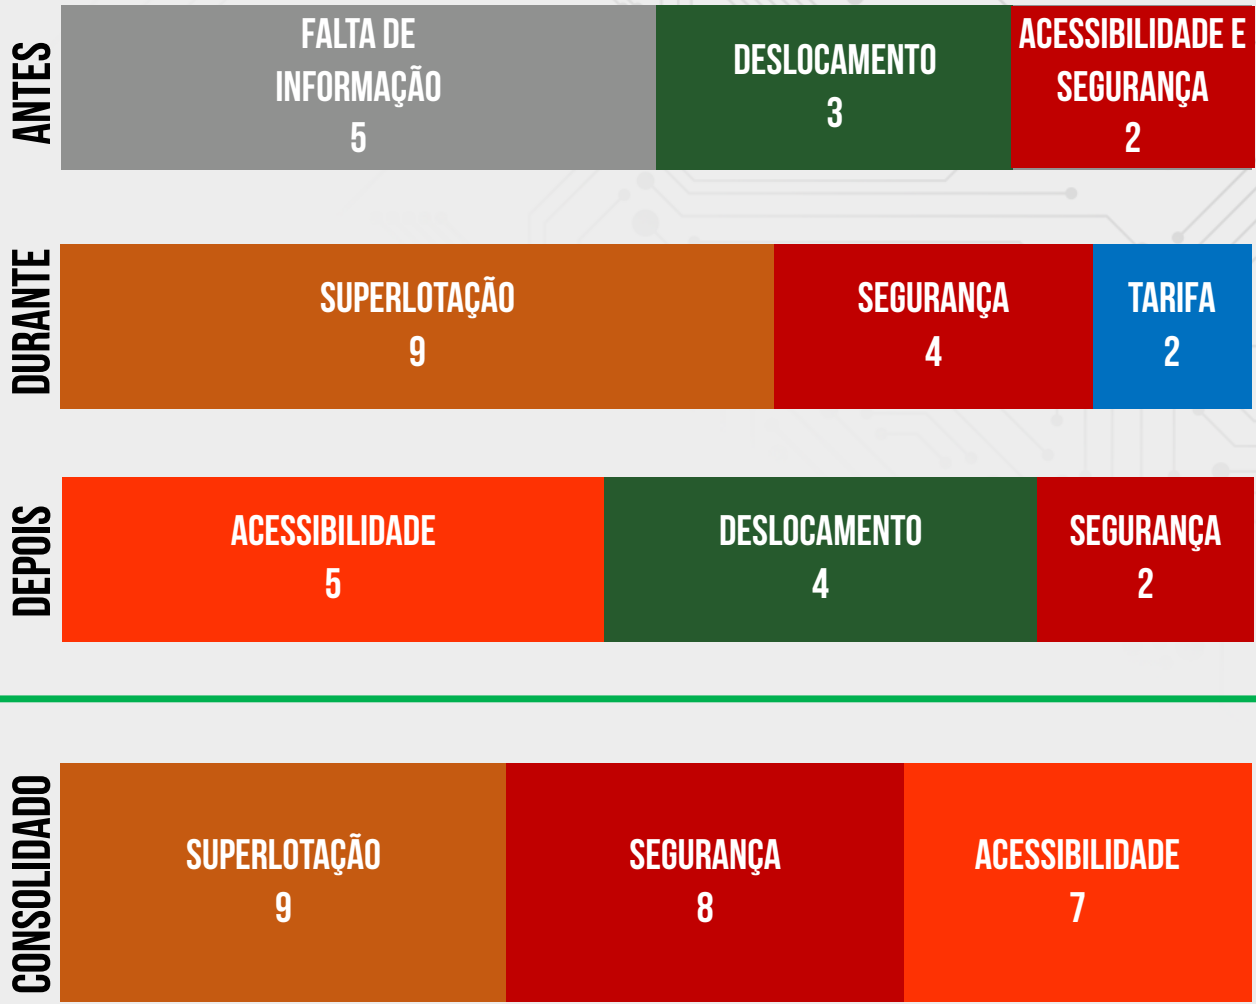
ANTES

FALTA DE INFORMAÇÃO
5

DESLOCAMENTO
3

ACESSIBILIDADE E SEGURANÇA
2

DURANTE

SUPERLOTAÇÃO
9

SEGURANÇA
4

TARIFA
2

DEPOIS

ACESSIBILIDADE
5

DESLOCAMENTO
4

SEGURANÇA
2

CONSOLIDADO

SUPERLOTAÇÃO
9

SEGURANÇA
8

ACESSIBILIDADE
7